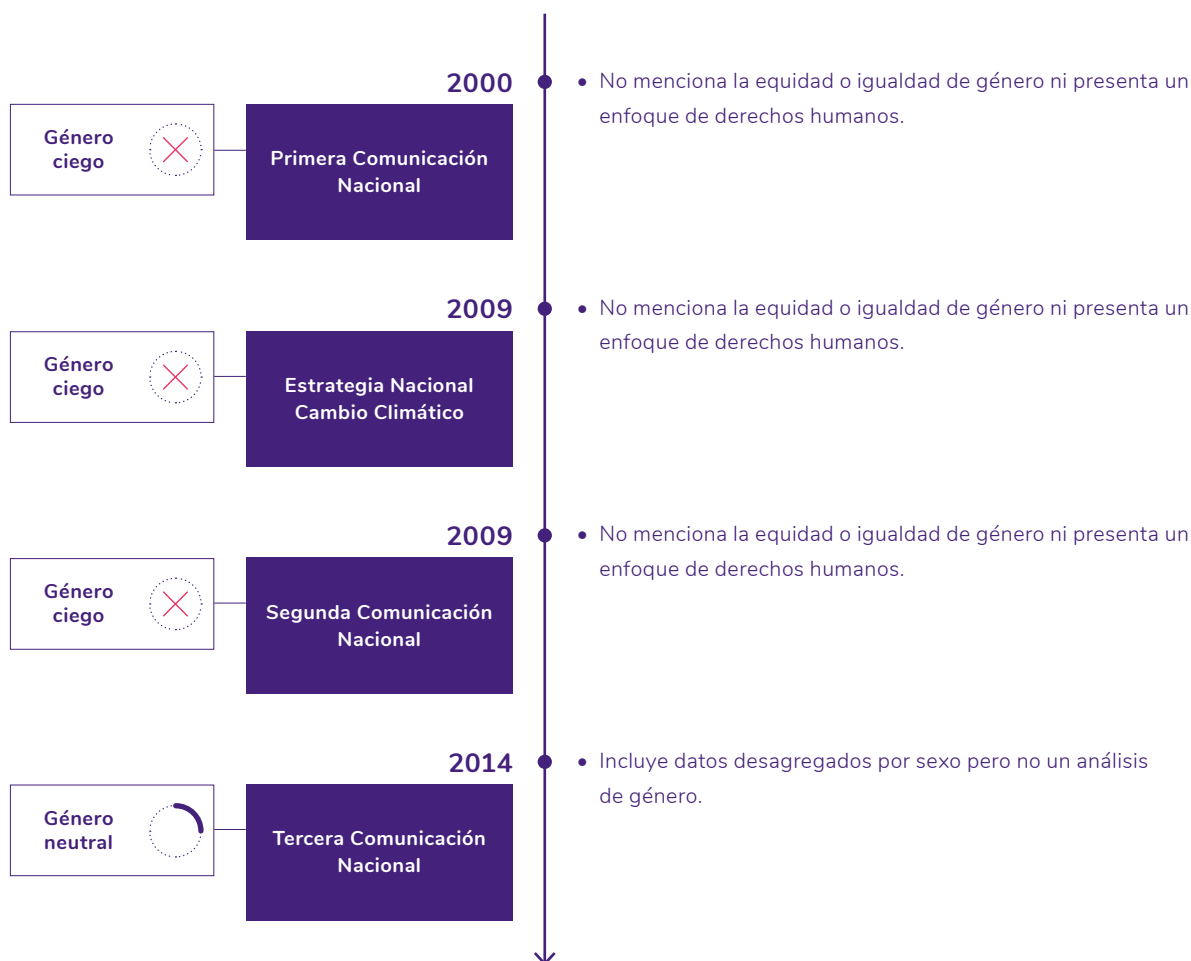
2000

Género ciego

Primera Comunicación Nacional

- No menciona la equidad o igualdad de género ni presenta un enfoque de derechos humanos.

2009

Género ciego

Estrategia Nacional Cambio Climático

- No menciona la equidad o igualdad de género ni presenta un enfoque de derechos humanos.

2009

Género ciego

Segunda Comunicación Nacional

- No menciona la equidad o igualdad de género ni presenta un enfoque de derechos humanos.

2014

Género neutral

Tercera Comunicación Nacional

- Incluye datos desagregados por sexo pero no un análisis de género.